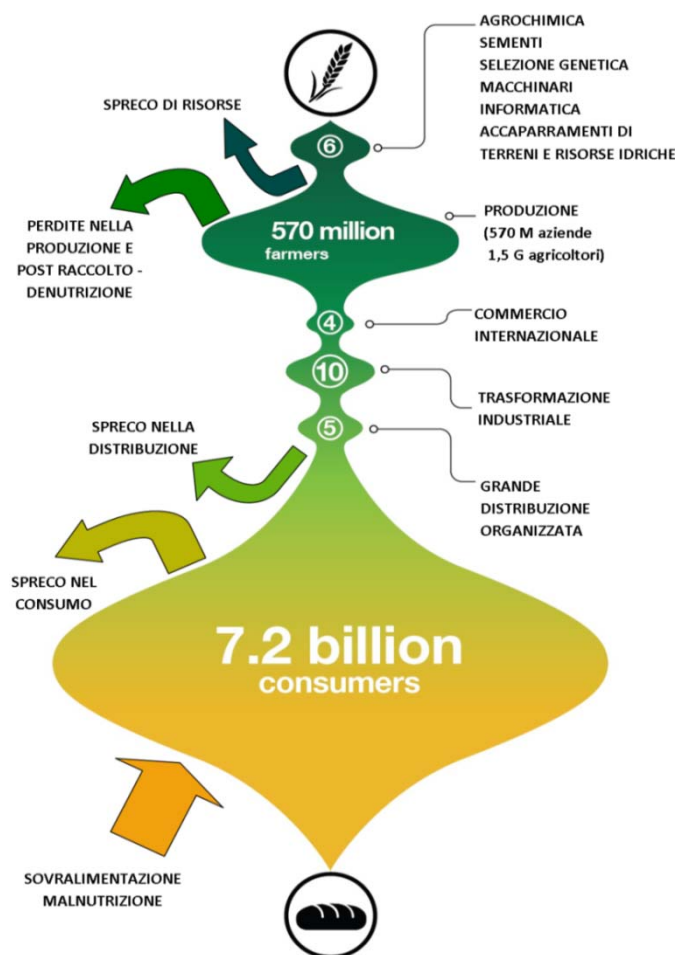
AGROCHIMICA
SEMENTI
SELEZIONE GENETICA
MACCHINARI
INFORMATICA
ACCAPARRAMENTI DI TERRENI E RISORSE IDRICHE

SPRECO DI RISORSE

6

570 million
farmers

PERDITE NELLA PRODUZIONE E POST RACCOLTO - DENUTRIZIONE

PRODUZIONE
(570 M aziende
1,5 G agricoltori)

4

COMMERCIO INTERNAZIONALE

10

TRASFORMAZIONE INDUSTRIALE

5

SPRECO NELLA DISTRIBUZIONE

GRANDE DISTRIBUZIONE ORGANIZZATA

SPRECO NEL CONSUMO

7.2 billion
consumers

SOVRALIMENTAZIONE
MALNUTRIZIONE